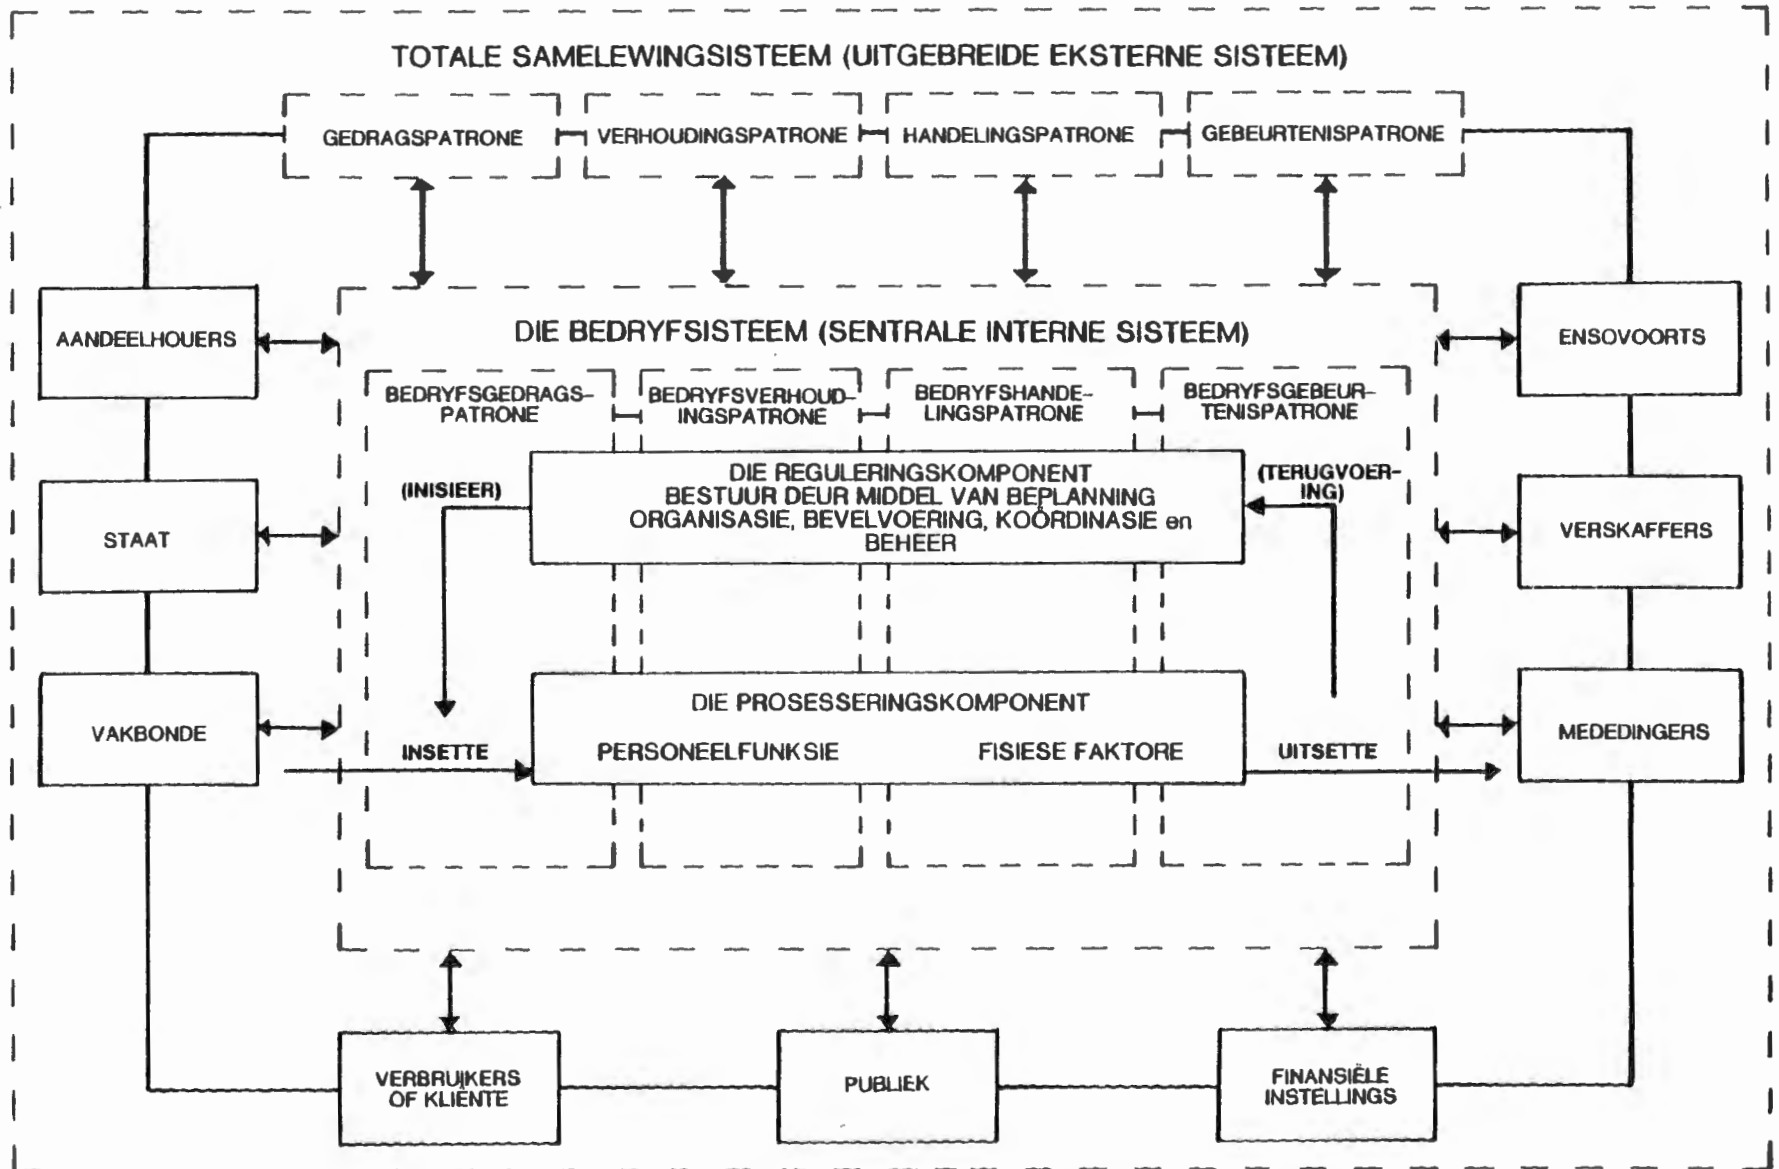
TOTALE SAMELEWINGSISTEEM (UITGEBREIDE EKSTERNE SISTEEM)

GEDRAGSPATRONE

VERHOUDINGSPATRONE

HANDELINGSPATRONE

GEBEURTENISPATRONE

AANDEELHOUERS

STAAT

VAKBONDE

DIE BEDRYFSISTEEM (SENTRALE INTERNE SISTEEM)

BEDRYFSGEDRAGSPATRONE

BEDRYFSVERHOUDINGSPATRONE

BEDRYFSHANDELINGSPATRONE

BEDRYFSGEBEURTENISPATRONE

(INISIEER)

DIE REGULERINGSKOMPONENT
BESTUUR DEUR MIDDEL VAN BEPLANNING
ORGANISASIE, BEVELVOERING, KOÖRDINASIE en
BEHEER

(TERUGVOERING)

DIE PROSESSERINGSKOMPONENT

INSETTE

PERSONEELFUNKSIE

FISIESE FAKTORE

UITSETTE

ENSOVOORTS

VERSKAFFERS

MEDEDINGERS

VERBRUIKERS
OF KLIËNTE

PUBLIEK

FINANSIËLE
INSTELLINGS